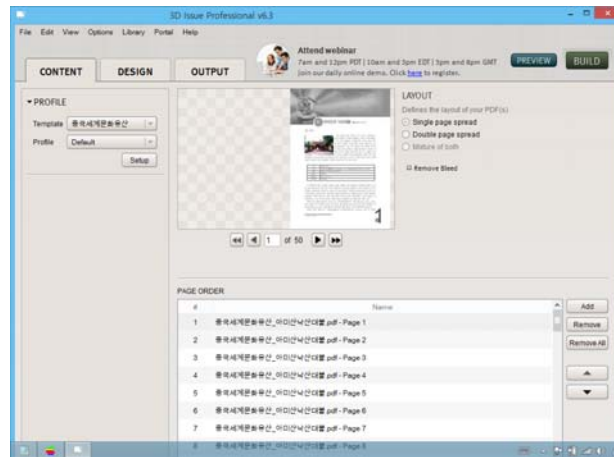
3D Issue Professional v6.3

File Edit View Options Library Portal Help

Attend webinar
7am and 12pm PDT | 10am and 3pm EDT | 3pm and 8pm GMT
Join our daily online demo. Click here to register.

PREVIEW BUILD

CONTENT DESIGN OUTPUT

▾ PROFILE

Template 중국세계문화유산

Profile Default

Setup

LAYOUT
Defines the layout of your PDF(s)
Single page spread
Double page spread
Mixture of both

Remove Bleed

1 of 50

PAGE ORDER

| # | Name |
|---|---|
| 1 | 중국세계문화유산_아미산낙산대불.pdf - Page 1 |
| 2 | 중국세계문화유산_아미산낙산대불.pdf - Page 2 |
| 3 | 중국세계문화유산_아미산낙산대불.pdf - Page 3 |
| 4 | 중국세계문화유산_아미산낙산대불.pdf - Page 4 |
| 5 | 중국세계문화유산_아미산낙산대불.pdf - Page 5 |
| 6 | 중국세계문화유산_아미산낙산대불.pdf - Page 6 |
| 7 | 중국세계문화유산_아미산낙산대불.pdf - Page 7 |
| 8 | 중국세계문화유산_아미산낙산대불.pdf - Page 8 |

Add
Remove
Remove All